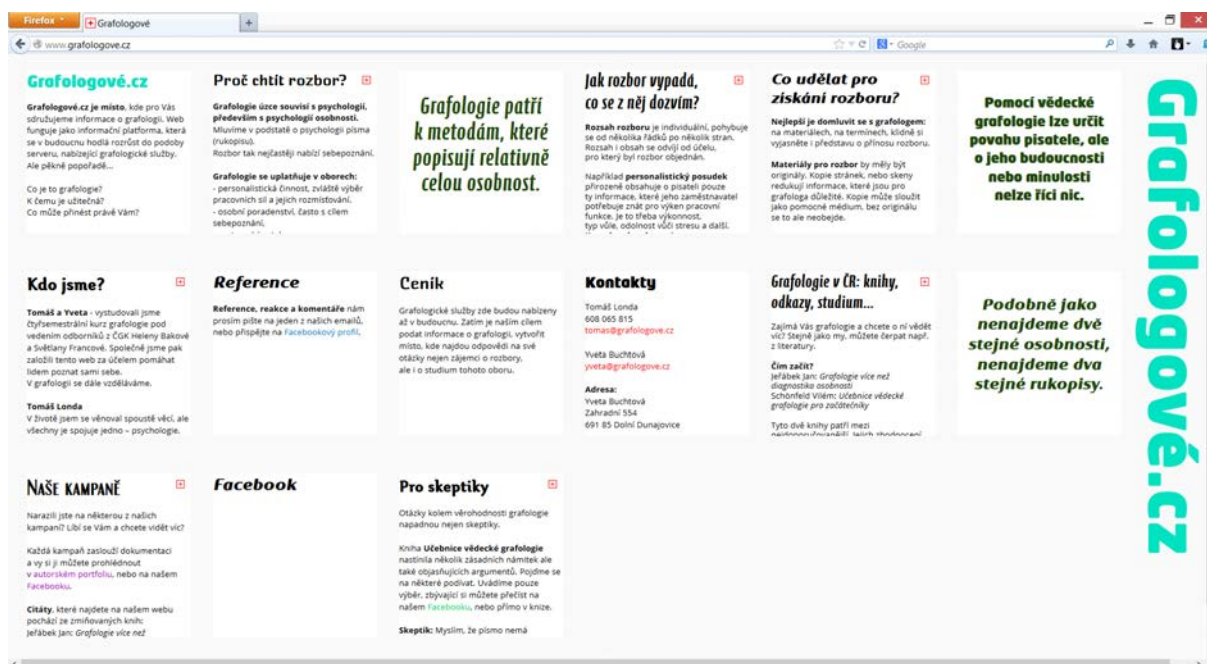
Firefox Grafologové +

www.grafologove.cz

Google

Grafologové.cz

Grafologové.cz je místo, kde pro Vás sdružujeme informace o grafologii. Web funguje jako informační platforma, která se v budoucnu hodlá rozrůst do podoby serveru, nabízející grafologické služby. Ale pěkně popořadě...

Co je to grafologie?
K čemu je užitečná?
Co může přinést právě Vám?

Proč chtít rozbor?

Grafologie úzce souvisí s psychologií, především s psychologií osobnosti. Mluvíme v podstatě o psychologii písma (rukopisu).
Rozbor tak nejčastěji nabízí sebepoznání.

Grafologie se uplatňuje v oborech:
- personalistická činnost, zvláště výběr pracovních sil a jejich rozmístování.
- osobní poradenství, často s cílem sebepoznání,

Grafologie patří k metodám, které popisují relativně celou osobnost.

Jak rozbor vypadá, co se z něj dozvím?

Rozsah rozboru je individuální, pohybuje se od několika řádků po několik stran. Rozsah i obsah se odvíjí od účelu, pro který byl rozbor objednán.

Například personalistický posudek přirozeně obsahuje o pisateli pouze ty informace, které jeho zaměstnavatel potřebuje znát pro výkon pracovní funkce. Je to třeba výkonnost, typ vůle, odolnost vůči stresu a další.

Co udělat pro získání rozboru?

Nejlepší je domluvit se s grafologem: na materiálech, na termínech, klidně si vyjasněte i představu o přínosu rozboru.

Materiály pro rozbor by měly být originály. Kopie stránek, nebo skeny redukují informace, které jsou pro grafologa důležité. Kopie může sloužit jako pomocné médium, bez originálu se to ale neobejde.

Pomocí vědecké grafologie lze určit povahu pisatele, ale o jeho budoucnosti nebo minulosti nelze říci nic.

Grafologové.cz

Kdo jsme?

Tomáš a Yveta - vystudovali jsme čtyřsemestrální kurz grafologie pod vedením odborníků z ČGK Heleny Bakové a Světlany Francové. Společně jsme pak založili tento web za účelem pomáhat lidem poznat sami sebe.
V grafologii se dále vzděláváme.

Tomáš Londa
V životě jsem se věnoval spoustě věcí, ale všechny je spojuje jedno – psychologie.

Reference

Reference, reakce a komentáře nám prosím pište na jeden z našich emailů, nebo přispějte na Facebookový profil.

Ceník

Grafologické služby zde budou nabízeny až v budoucnu. Zatím je naším cílem podat informace o grafologii, vytvořit místo, kde najdou odpovědi na své otázky nejen zájemci o rozbory, ale i o studium tohoto oboru.

Kontakty

Tomáš Londa
608 065 815
tomas@grafologove.cz

Yveta Buchtová
yveta@grafologove.cz

Adresa:
Yveta Buchtová
Zahradní 554
691 85 Dolní Dunajovice

Grafologie v ČR: knihy, odkazy, studium...

Zajímá Vás grafologie a chcete o ní vědět víc? Stejně jako my, můžete čerpat např. z literatury.

Čím začít?
Jeřábek Jan: Grafologie více než diagnostika osobnosti
Schönfeld Vilém: Učebnice vědecké grafologie pro začátečníky

Tyto dvě knihy patří mezi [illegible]

Podobně jako nenajdeme dvě stejné osobnosti, nenajdeme dva stejné rukopisy.

NAŠE KAMPANĚ

Narazili jste na některou z našich kampaní? Líbí se Vám a chcete vidět víc?

Každá kampaň zaslouží dokumentaci a vy si ji můžete prohlédnout v autorském portfoliu, nebo na našem Facebooku.

Citáty, které najdete na našem webu pochází ze zmiňovaných knih:
Jeřábek Jan: Grafologie více než

Facebook

Pro skeptiky

Otázky kolem věrohodnosti grafologie napadnou nejen skeptiky.

Kniha Učebnice vědecké grafologie nastínila několik zásadních námitek ale také objasňujících argumentů. Pojďme se na některé podívat. Uvádíme pouze výběr, zbývající si můžete přečíst na našem Facebooku, nebo přímo v knize.

Skeptik: Myslím, že písmo nemá